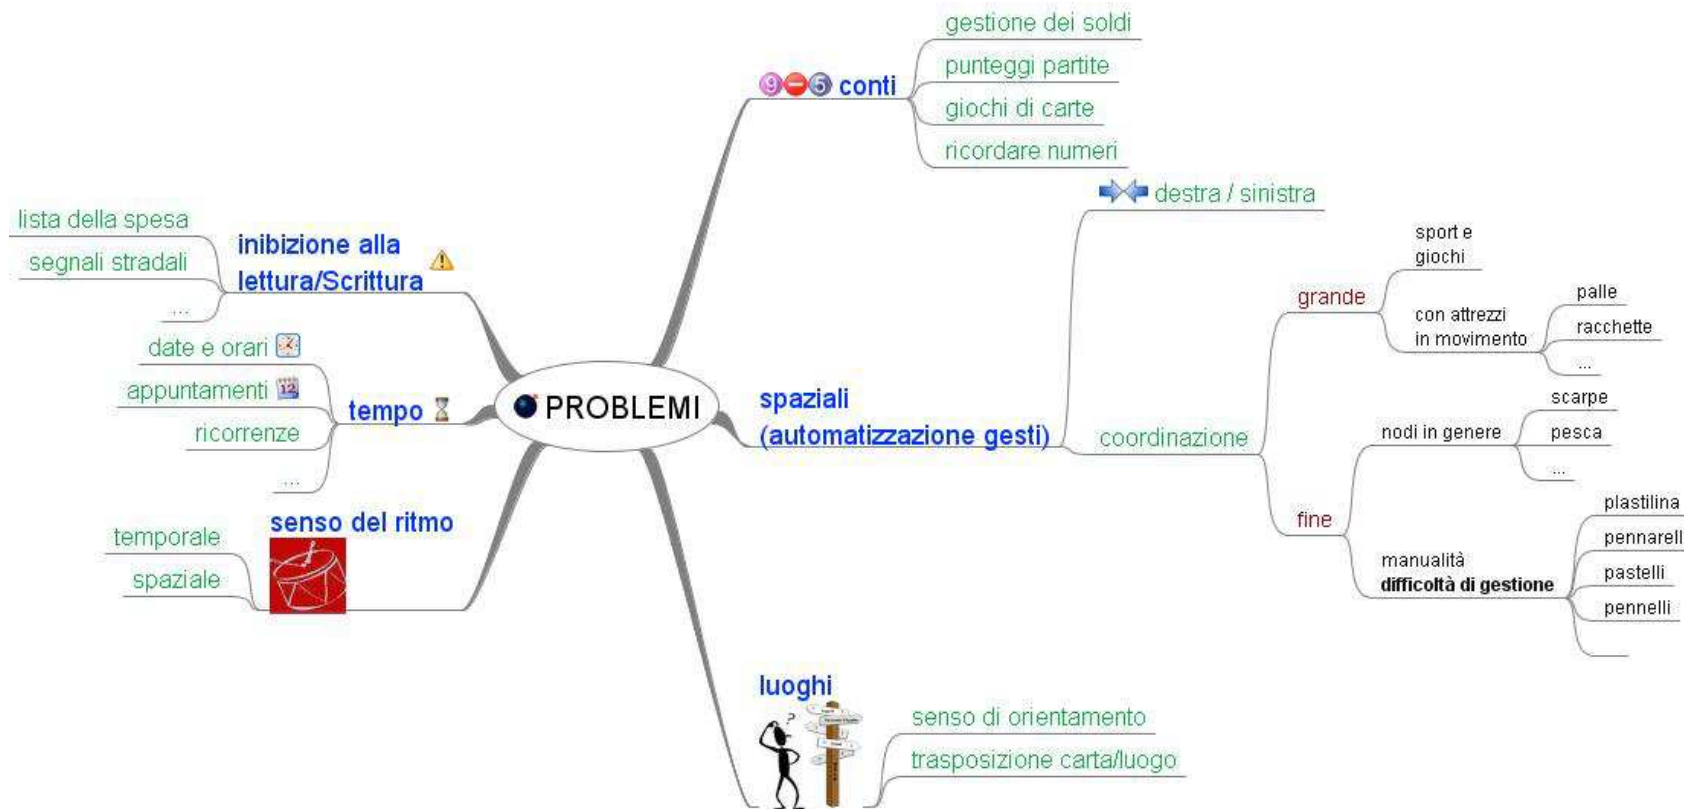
PROBLEMI

9 5 conti
gestione dei soldi
punteggi partite
giochi di carte
ricordare numeri

spaziali (automatizzazione gesti)
destra / sinistra
coordinazione
grande
sport e giochi
con attrezzi in movimento
palle
racchette
...
fine
nodi in genere
scarpe
pesca
...
manualità
**difficoltà di gestione**
plastilina
pennarell
pastelli
pennelli

luoghi
senso di orientamento
trasposizione carta/luogo

inibizione alla lettura/Scrittura
lista della spesa
segnali stradali
...

tempo
date e orari
appuntamenti
ricorrenze
...

senso del ritmo
temporale
spaziale